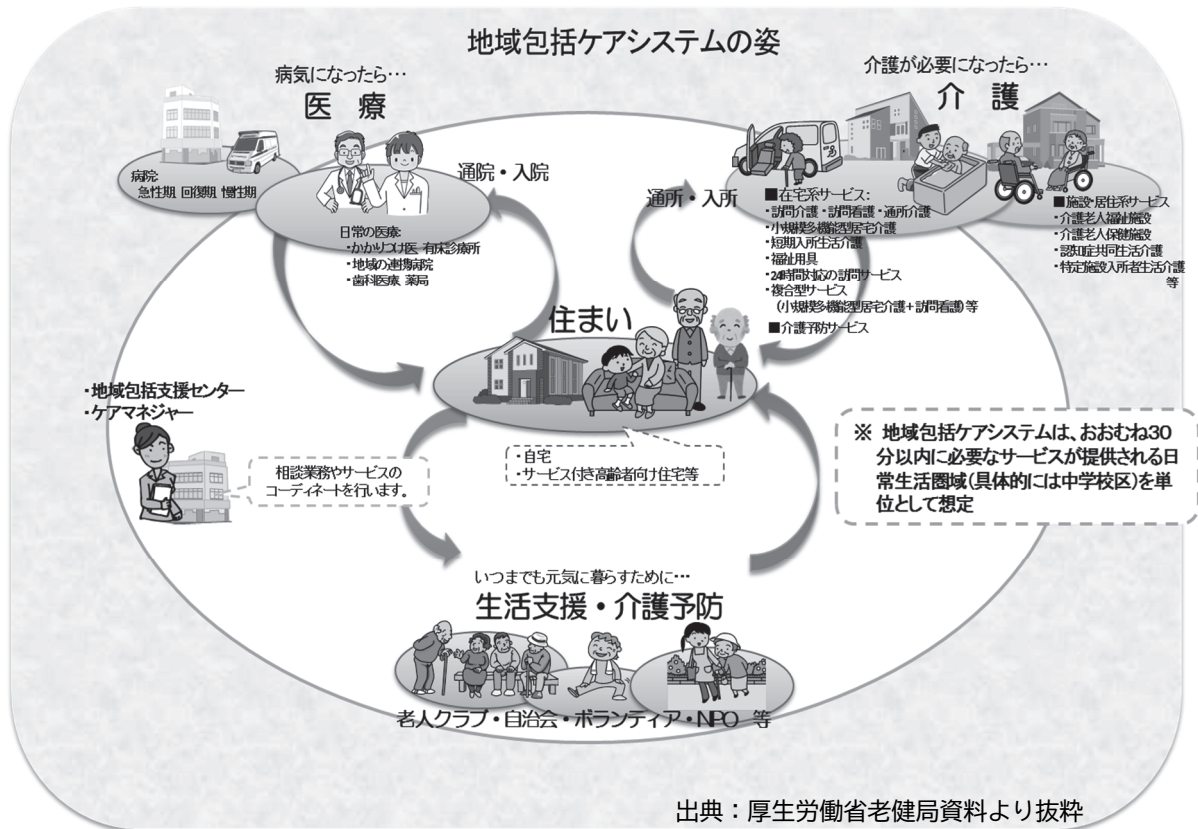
地域包括ケアシステムの姿

病気になったら…
医　療

病院：
急性期 回復期 慢性期

日常の医療：
・かかりつけ医、有床診療所
・地域の連携病院
・歯科医療、薬局

通院・入院

介護が必要になったら…
介　護

通所・入所

■在宅系サービス：
・訪問介護・訪問看護・通所介護
・小規模多機能型居宅介護
・短期入所生活介護
・福祉用具
・24時間対応の訪問サービス
・複合型サービス
（小規模多機能型居宅介護＋訪問看護）等
■介護予防サービス

■施設・居住系サービス
・介護老人福祉施設
・介護老人保健施設
・認知症共同生活介護
・特定施設入所者生活介護
等

住まい

・地域包括支援センター
・ケアマネジャー

相談業務やサービスの
コーディネートを行います。

・自宅
・サービス付き高齢者向け住宅等

※ 地域包括ケアシステムは、おおむね30分以内に必要なサービスが提供される日常生活圏域（具体的には中学校区）を単位として想定

いつまでも元気に暮らすために…
生活支援・介護予防

老人クラブ・自治会・ボランティア・NPO 等

出典：厚生労働省老健局資料より抜粋